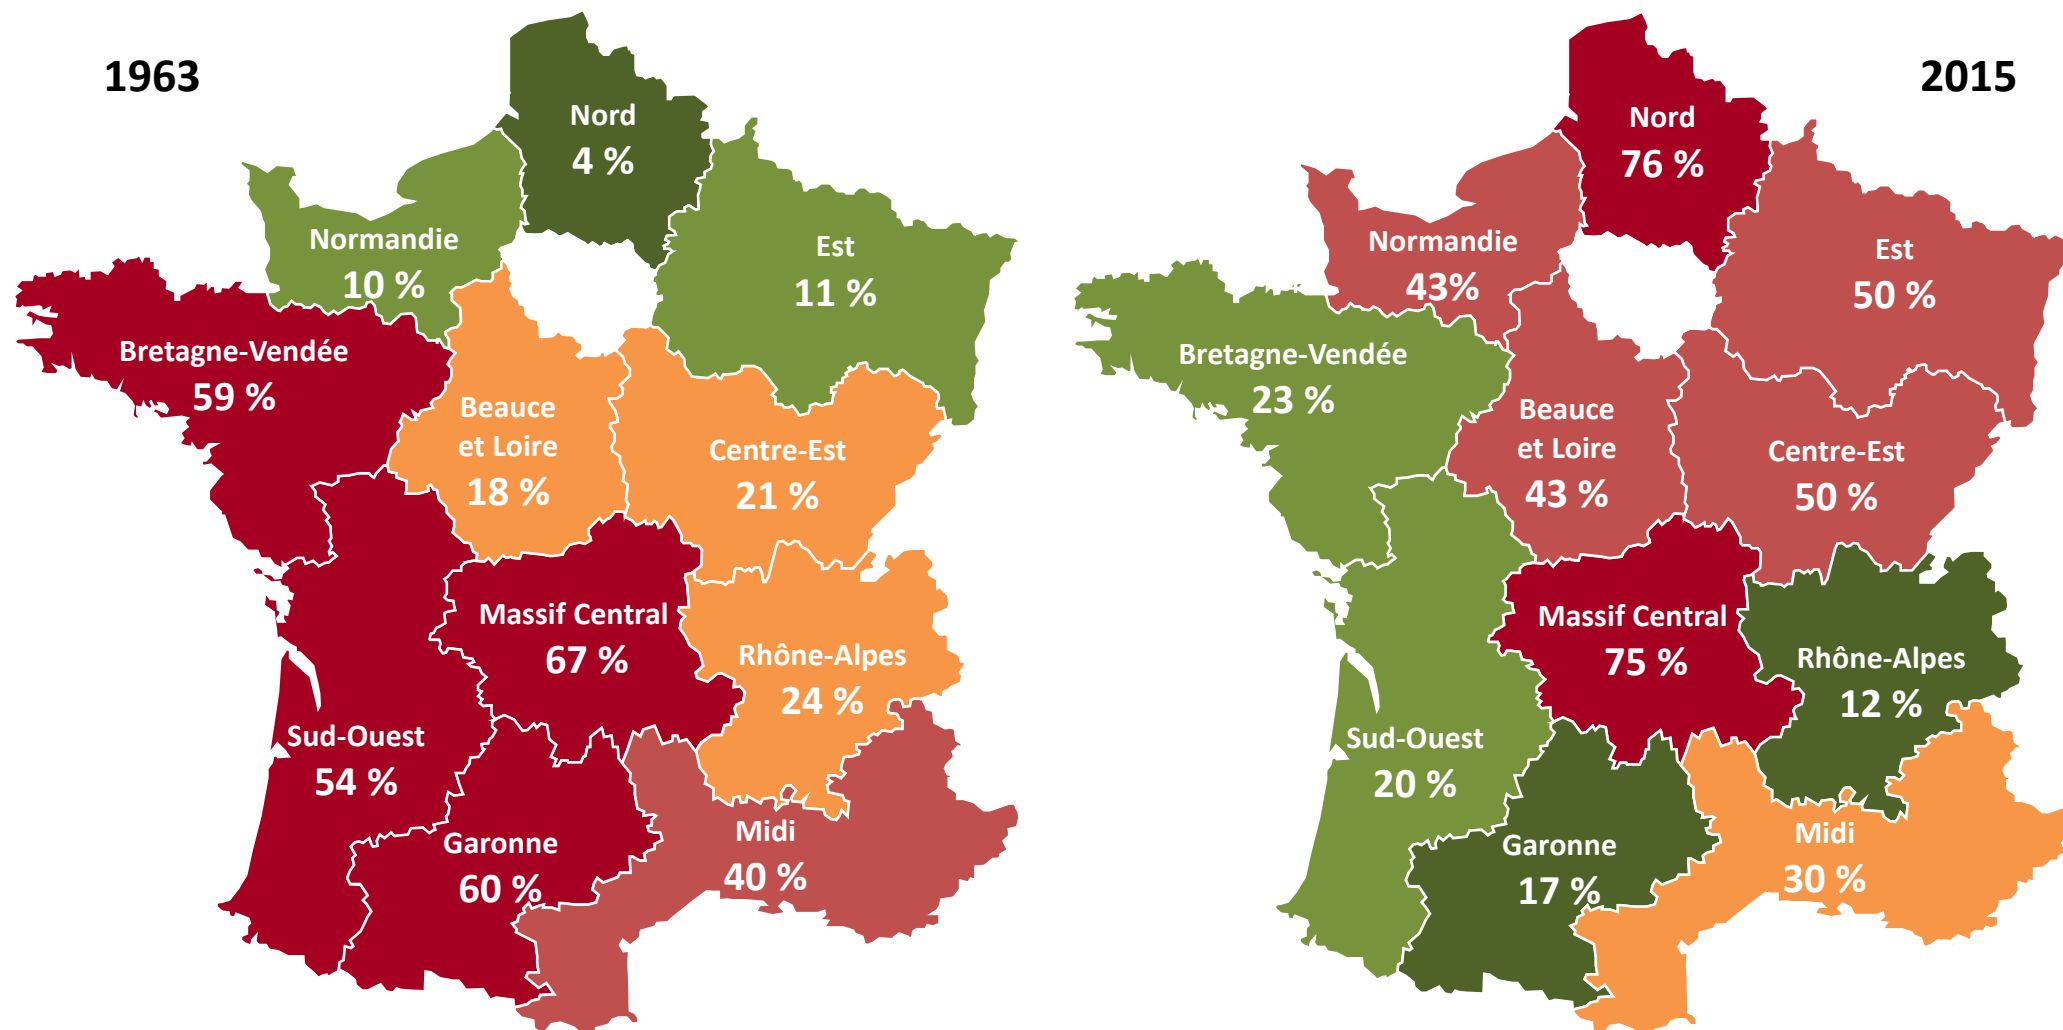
1963

Nord
4 %

Normandie
10 %

Est
11 %

Bretagne-Vendée
59 %

Beauce
et Loire
18 %

Centre-Est
21 %

Massif Central
67 %

Rhône-Alpes
24 %

Sud-Ouest
54 %

Garonne
60 %

Midi
40 %

2015

Nord
76 %

Normandie
43%

Est
50 %

Bretagne-Vendée
23 %

Beauce
et Loire
43 %

Centre-Est
50 %

Massif Central
75 %

Rhône-Alpes
12 %

Sud-Ouest
20 %

Garonne
17 %

Midi
30 %